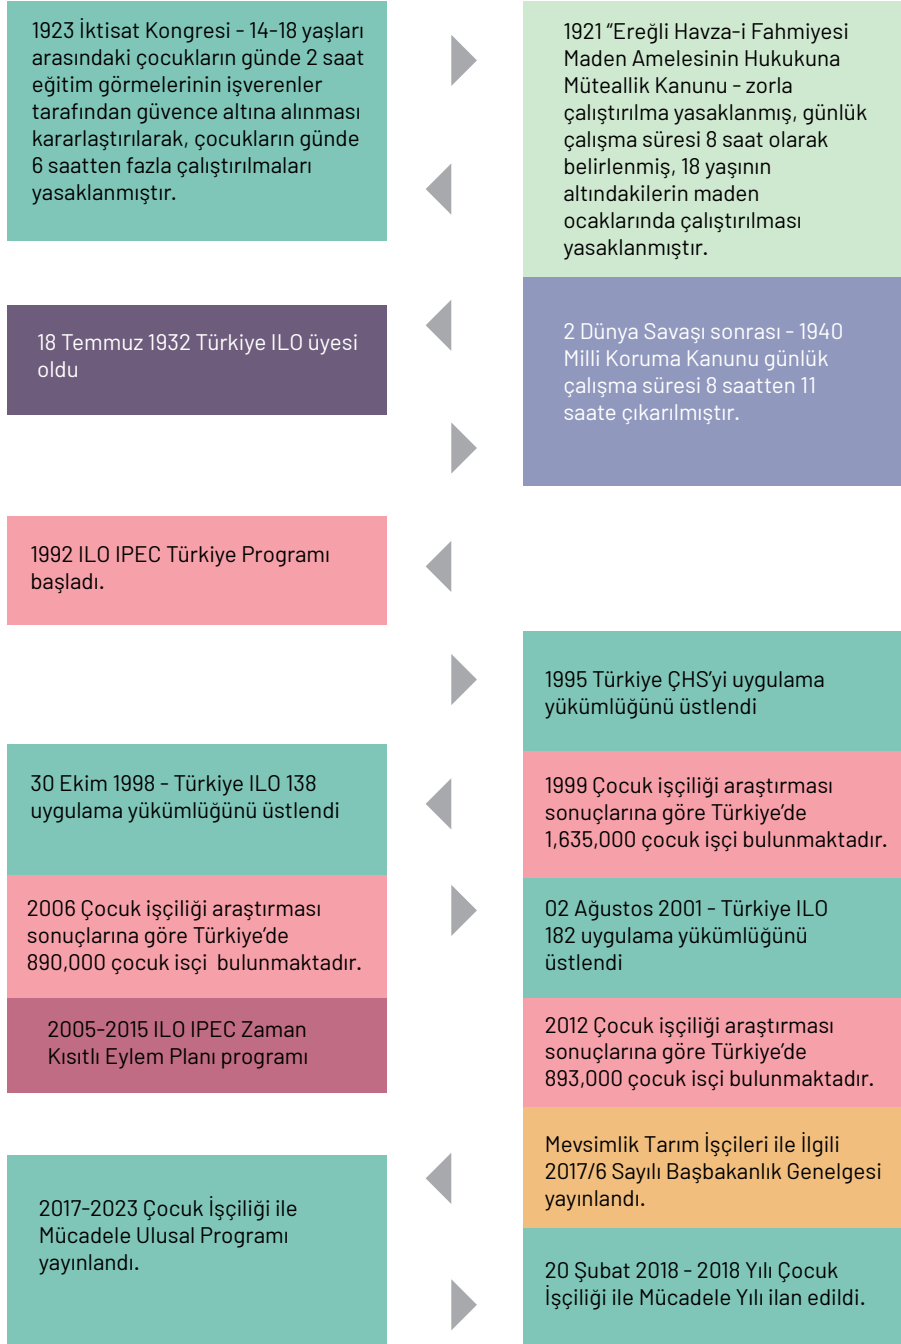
1923 İktisat Kongresi - 14-18 yaşları arasındaki çocukların günde 2 saat eğitim görmelerinin işverenler tarafından güvence altına alınması kararlaştırılarak, çocukların günde 6 saatten fazla çalıştırılmaları yasaklanmıştır.

1921 "Ereğli Havza-i Fahmiyesi Maden Amelesinin Hukukuna Müteallik Kanunu - zorla çalıştırılma yasaklanmış, günlük çalışma süresi 8 saat olarak belirlenmiş, 18 yaşının altındakilerin maden ocaklarında çalıştırılması yasaklanmıştır.

18 Temmuz 1932 Türkiye ILO üyesi oldu

2 Dünya Savaşı sonrası - 1940 Milli Koruma Kanunu günlük çalışma süresi 8 saatten 11 saate çıkarılmıştır.

1992 ILO IPEC Türkiye Programı başladı.

1995 Türkiye ÇHS'yi uygulama yükümlüğünü üstlendi

30 Ekim 1998 - Türkiye ILO 138 uygulama yükümlüğünü üstlendi

1999 Çocuk işçiliği araştırması sonuçlarına göre Türkiye'de 1,635,000 çocuk işçi bulunmaktadır.

2006 Çocuk işçiliği araştırması sonuçlarına göre Türkiye'de 890,000 çocuk isçi bulunmaktadır.

02 Ağustos 2001 - Türkiye ILO 182 uygulama yükümlüğünü üstlendi

2005-2015 ILO IPEC Zaman Kısıtlı Eylem Planı programı

2012 Çocuk işçiliği araştırması sonuçlarına göre Türkiye'de 893,000 çocuk isçi bulunmaktadır.

Mevsimlik Tarım İşçileri ile İlgili 2017/6 Sayılı Başbakanlık Genelgesi yayınlandı.

2017-2023 Çocuk İşçiliği ile Mücadele Ulusal Programı yayınlandı.

20 Şubat 2018 - 2018 Yılı Çocuk İşçiliği ile Mücadele Yılı ilan edildi.